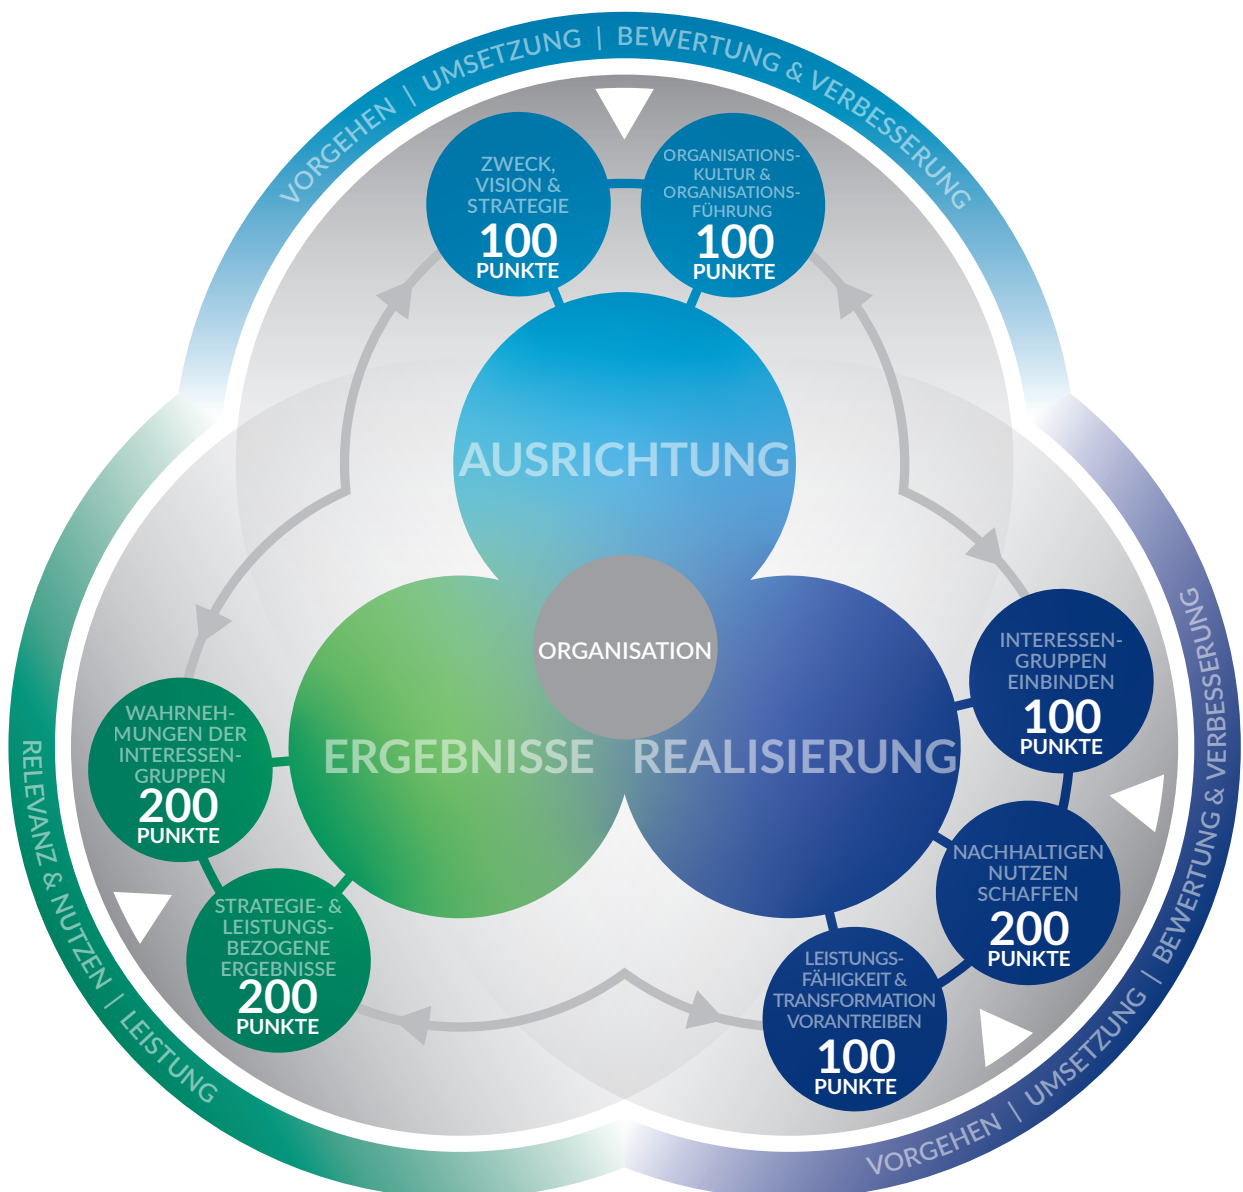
VORGEHEN | UMSETZUNG | BEWERTUNG & VERBESSERUNG

ZWECK, VISION & STRATEGIE
100
PUNKTE

ORGANISATIONS-KULTUR & ORGANISATIONS-FÜHRUNG
100
PUNKTE

AUSRICHTUNG

ORGANISATION

ERGEBNISSE

REALISIERUNG

INTERESSEN-GRUPPEN EINBINDEN
100
PUNKTE

WAHRNEH-MUNGEN DER INTERESSEN-GRUPPEN
200
PUNKTE

NACHHALTIGEN NUTZEN SCHAFFEN
200
PUNKTE

STRATEGIE- & LEISTUNGS-BEZOGENE ERGEBNISSE
200
PUNKTE

LEISTUNGS-FÄHIGKEIT & TRANSFORMATION VORANTREIBEN
100
PUNKTE

RELEVANZ & NUTZEN | LEISTUNG

VORGEHEN | UMSETZUNG | BEWERTUNG & VERBESSERUNG